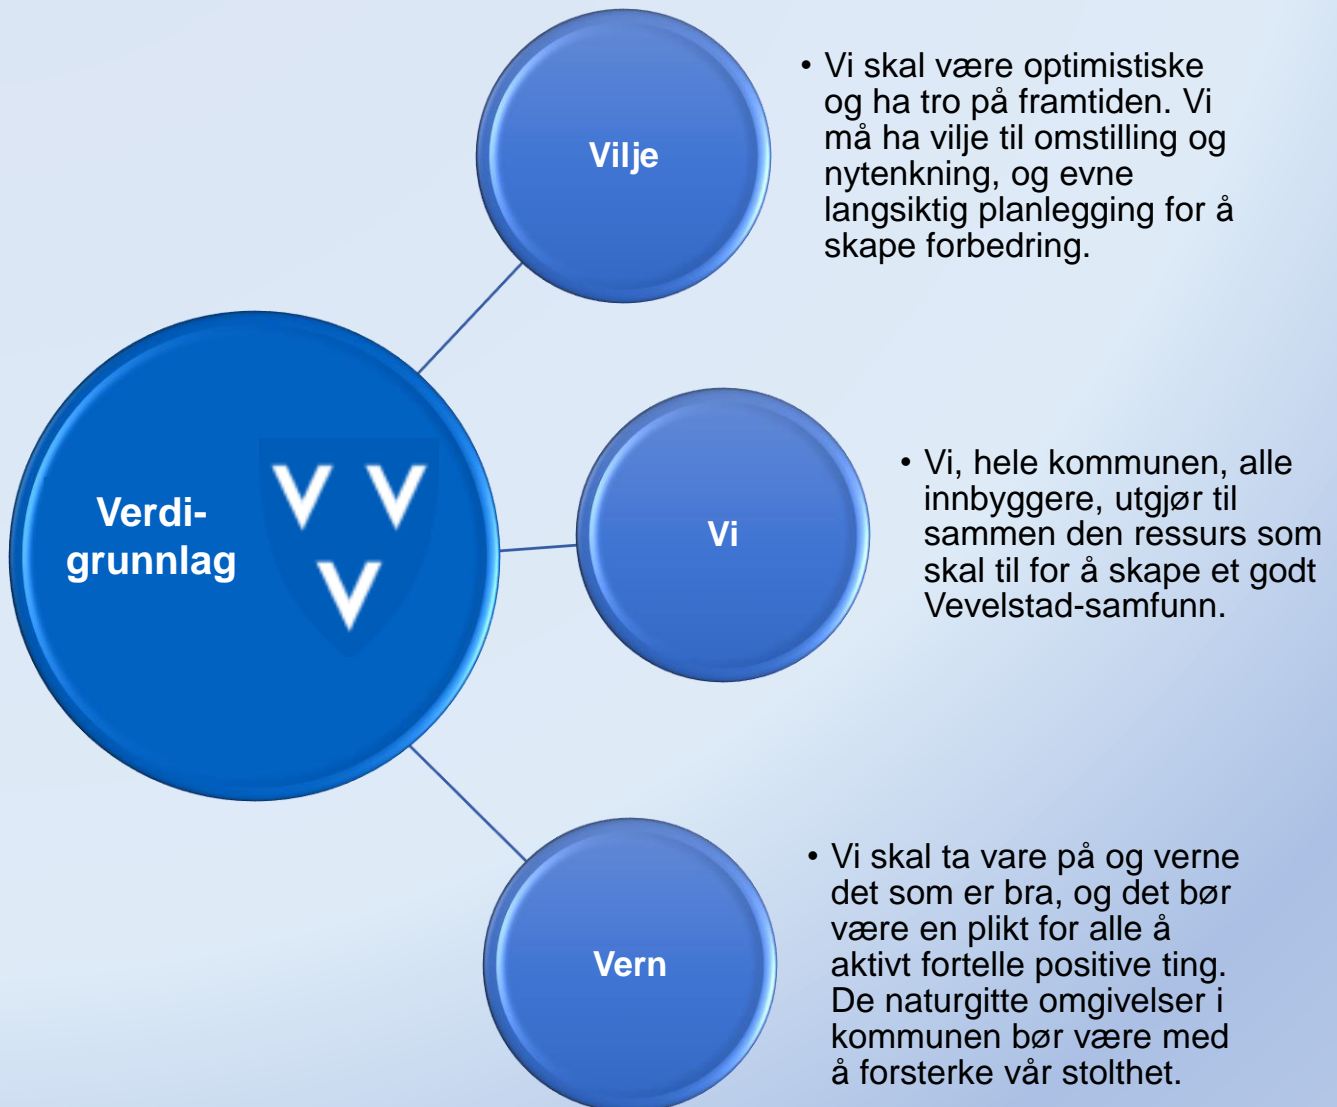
Vilje

• Vi skal være optimistiske og ha tro på framtiden. Vi må ha vilje til omstilling og nytenkning, og evne langsiktig planlegging for å skape forbedring.

Verdi-
grunnlag

Vi

• Vi, hele kommunen, alle innbyggere, utgjør til sammen den ressurs som skal til for å skape et godt Vevelstad-samfunn.

Vern

• Vi skal ta vare på og verne det som er bra, og det bør være en plikt for alle å aktivt fortelle positive ting. De naturgitte omgivelser i kommunen bør være med å forsterke vår stolthet.